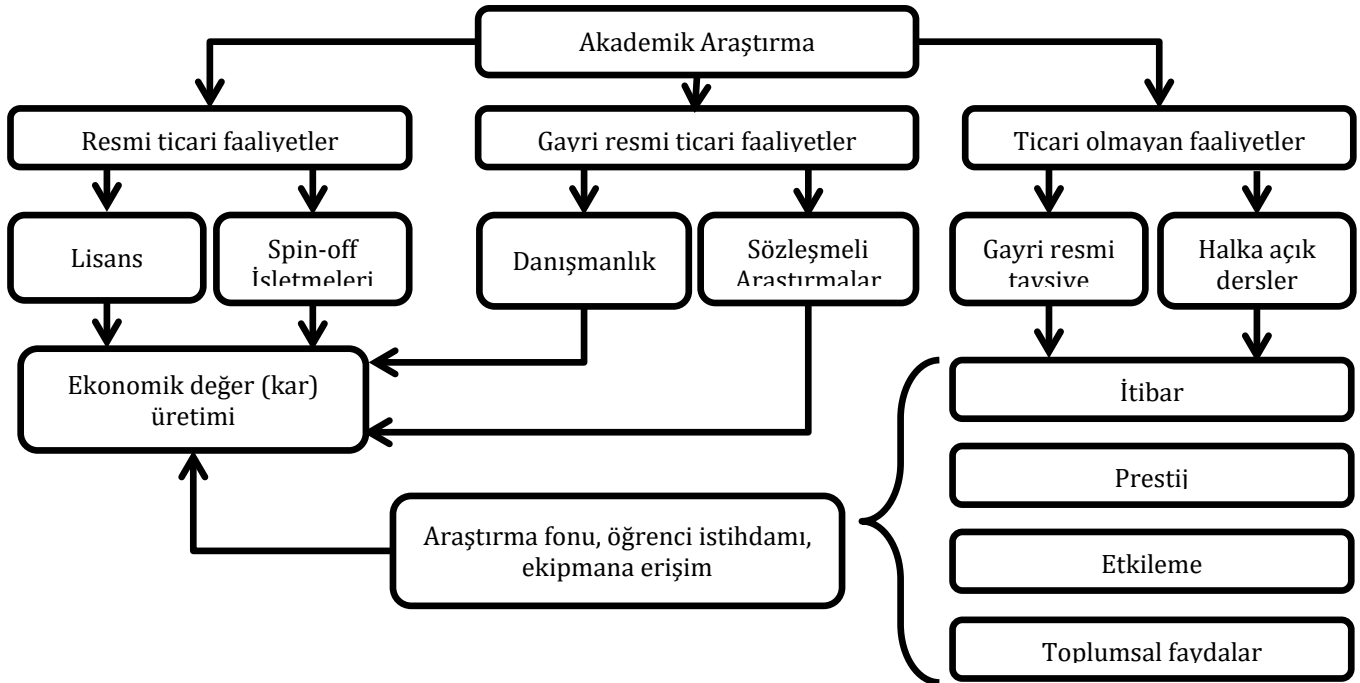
Akademik Araştırma

Resmi ticari faaliyetler

Gayri resmi ticari faaliyetler

Ticari olmayan faaliyetler

Lisans

Spin-off İşletmeleri

Danışmanlık

Sözleşmeli Araştırmalar

Gayri resmi tavsiye

Halka açık dersler

Ekonomik değer (kar) üretimi

İtibar

Prestij

Etkileme

Toplumsal faydalar

Araştırma fonu, öğrenci istihdamı, ekipmana erişim